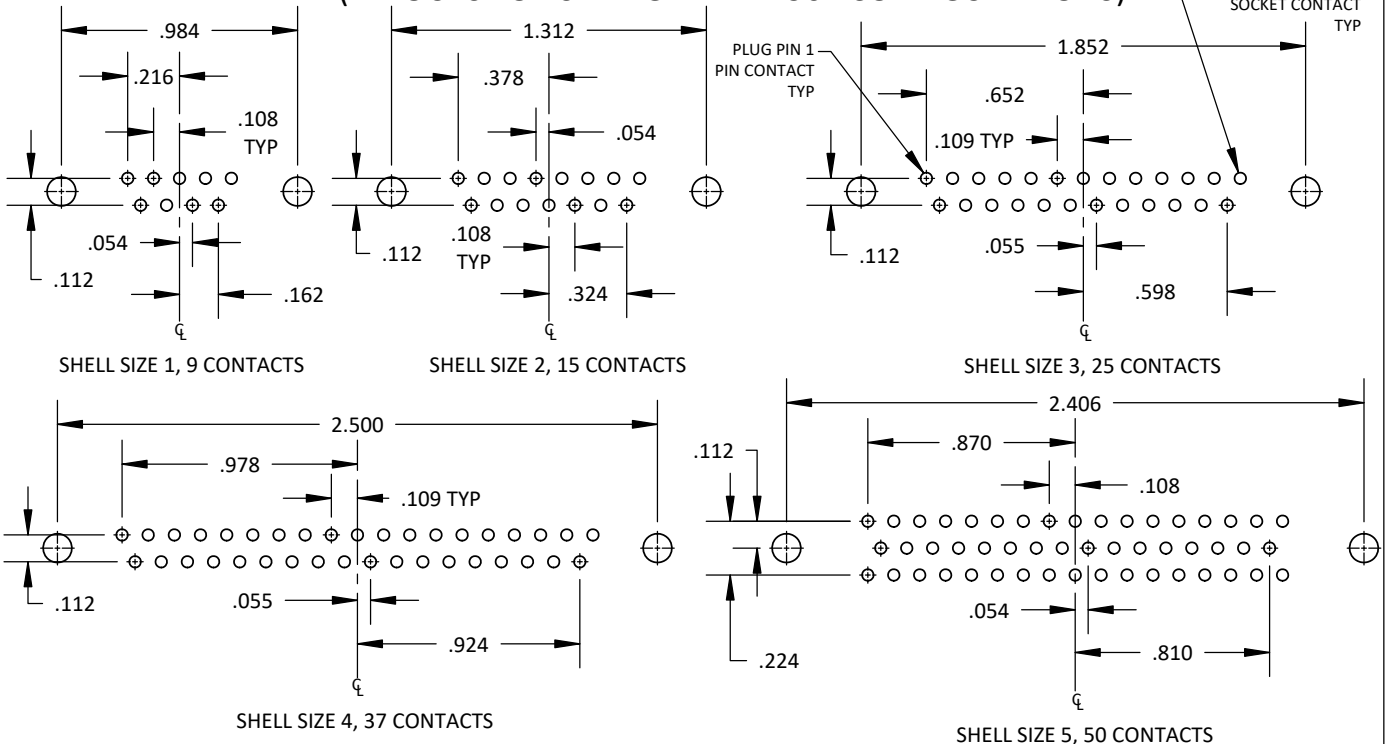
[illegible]

SOCKET CONTACT TYP

.984

.216

.108 TYP

.054

.112

.162

℄

SHELL SIZE 1, 9 CONTACTS

1.312

.378

.054

.112

.108 TYP

.324

℄

SHELL SIZE 2, 15 CONTACTS

PLUG PIN 1 PIN CONTACT TYP

1.852

.652

.109 TYP

.112

.055

.598

℄

SHELL SIZE 3, 25 CONTACTS

2.500

.978

.109 TYP

.112

.055

.924

℄

SHELL SIZE 4, 37 CONTACTS

2.406

.112

.870

.108

.054

.224

.810

℄

SHELL SIZE 5, 50 CONTACTS